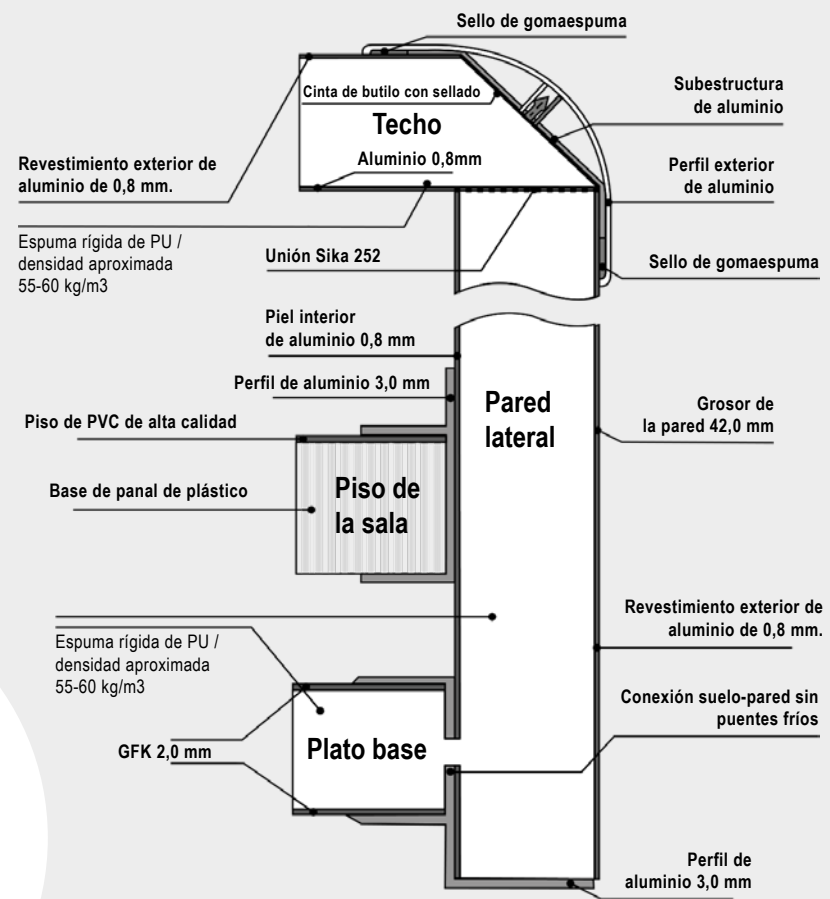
Sello de gomaespuma

Cinta de butilo con sellado

Subestructura de aluminio

Techo

Aluminio 0,8mm

Revestimiento exterior de aluminio de 0,8 mm.

Perfil exterior de aluminio

Espuma rígida de PU / densidad aproximada 55-60 kg/m3

Unión Sika 252

Sello de gomaespuma

Piel interior de aluminio 0,8 mm

Perfil de aluminio 3,0 mm

Pared lateral

Piso de PVC de alta calidad

Grosor de la pared 42,0 mm

Base de panal de plástico

Piso de la sala

Revestimiento exterior de aluminio de 0,8 mm.

Espuma rígida de PU / densidad aproximada 55-60 kg/m3

Conexión suelo-pared sin puentes fríos

GFK 2,0 mm

Plato base

Perfil de aluminio 3,0 mm